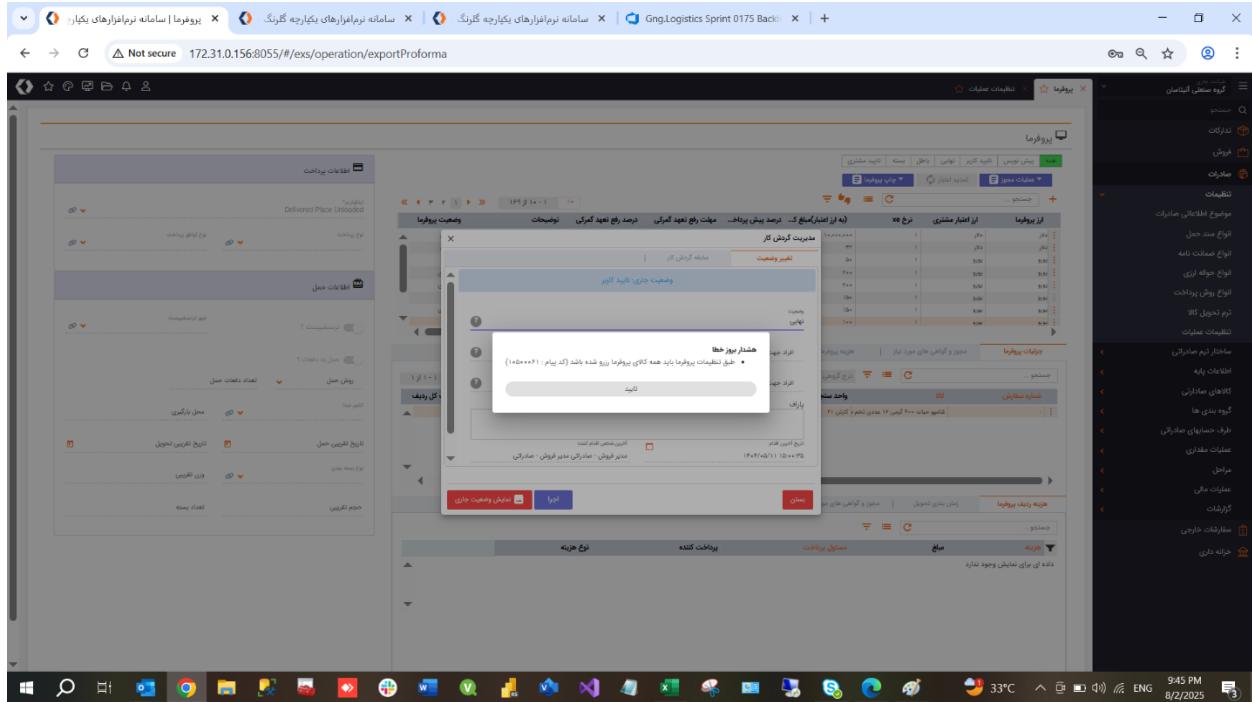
پروفرما | سامانه نرم‌افزارهای یکپار ×
سامانه نرم‌افزارهای یکپارچه گلرنگ ×
سامانه نرم‌افزارهای یکپارچه گلرنگ ×
Gng.Logistics Sprint 0175 Back ×
+

Not secure 172.31.0.156:8055/#/exs/operation/exportProforma

گروه صنعتی گلرنگ
جستجو
تداركات
فروش
صادرات
تنظیمات
موضوع اطلاعاتی صادرات
انواع سند حمل
انواع ضمانت نامه
انواع حواله ارزی
انواع روش پرداخت
ترم تحویل کالا
تنظیمات عملیات
ساختار تیم صادراتی
اطلاعات پایه
کالاهای صادراتی
گروه بندی ها
طرف حسابهای صادراتی
عملیات مقداری
مراحل
عملیات مالی
گزارشات
سفارشات خارجی
خزانه داری

پروفرما
تنظیمات عملیات

پروفرما
همه پیش نویس تایید کاربر نهایی باطل بسته تایید مشتری
عملیات مجوز | تمدید اعتبار | چاپ پروفرما

اطلاعات پرداخت
Delivered Place Unloaded
نوع پرداخت
نوع اوراق پرداخت
اطلاعات حمل
ترانسشیپمنت ؟
حمل چند دفعه ؟
روش حمل
تعداد دفعات حمل
محل بارگیری
تاریخ آغازین حمل
تاریخ آغازین تحویل
وزن آغازین
حجم آغازین
تعداد بسته

کد پروفرما | از اعتبار مشتری | نرخ ** | (به ارز اعتبار)مبلغ ک... | درصد پیش پرداخ... | مهلت رفع تعهد گمرکی | درصد رفع تعهد گمرکی | توضیحات | وضعیت پروفرما

مدیریت گردش کار
تغییر وضعیت
سابقه گردش کار
وضعیت جاری: تایید کاربر
وضعیت
نهایی

هشدار بروز خطا
• طبق تنظیمات پروفرما باید همه کالای پروفرما رزرو شده باشد (کد پیام : ۱۰۵۰۰۰۶۱)
تایید

افراد جهت
افراد جهت
پارف
تاریخ آخرین اقدام
آخرین شخص اقدام کننده
۱۴۰۴/۰۵/۱۱ ۱۵:۰۰:۳۵
مدیر فروش - صادراتی مدیر فروش - صادراتی
بستن
اجرا
نمایش وضعیت جاری

جزئیات پروفرما | مجوز و گواهی های مورد نیاز | هزینه پروفرما
جستجو...
شماره سفارش | واحد سنج | کل ردیف
شامپو حیات ۴۰۰ گرمی ۱۲ عددی (حجم ۸ کارتن ۲۱

هزینه ردیف پروفرما | زمان بندی تحویل | مجوز و گواهی های مو
جستجو...
هزینه | مسئول پرداخت | مبلغ | پرداخت کننده | نوع هزینه
داده ای برای نمایش وجود ندارد

33°C ENG 9:45 PM 8/2/2025